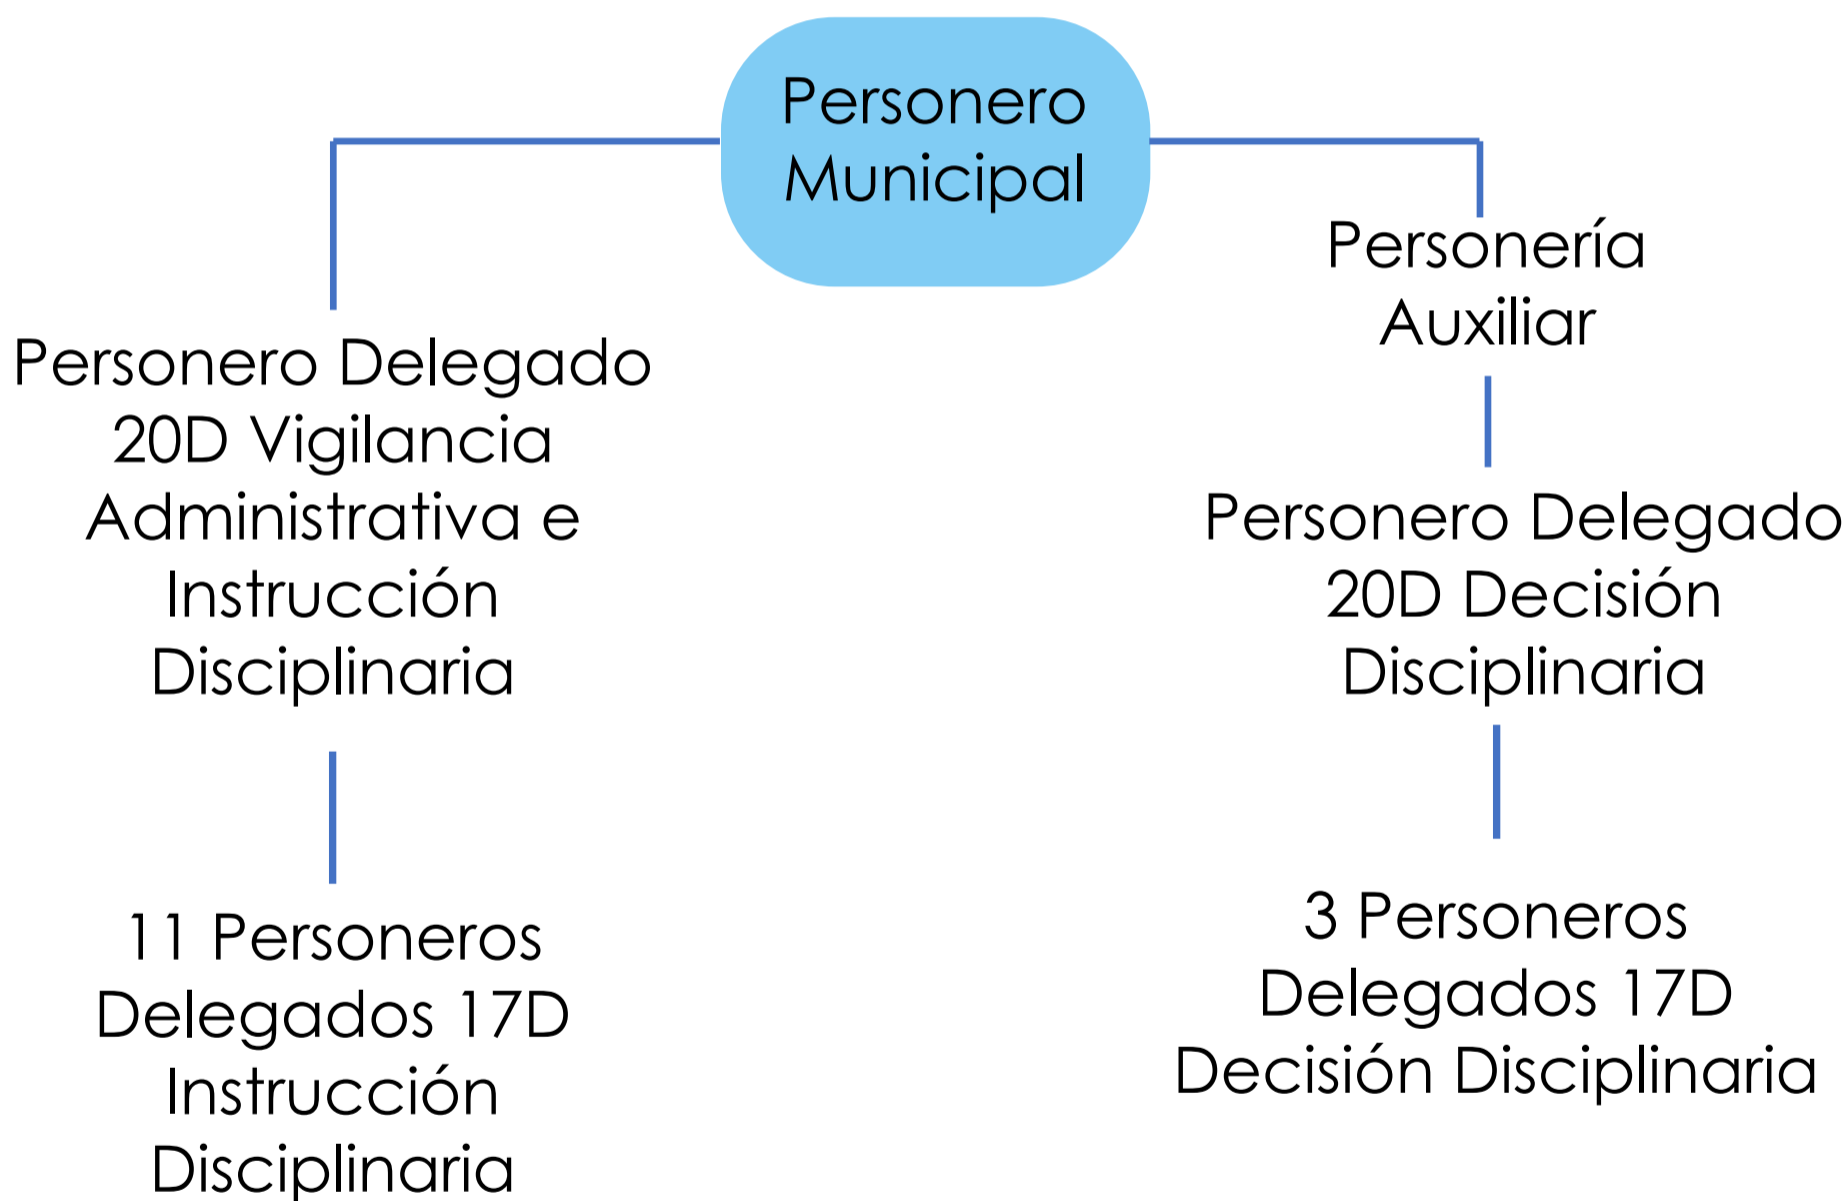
Personero Municipal

Personero Delegado 20D Vigilancia Administrativa e Instrucción Disciplinaria

11 Personeros Delegados 17D Instrucción Disciplinaria

Personería Auxiliar

Personero Delegado 20D Decisión Disciplinaria

3 Personeros Delegados 17D Decisión Disciplinaria